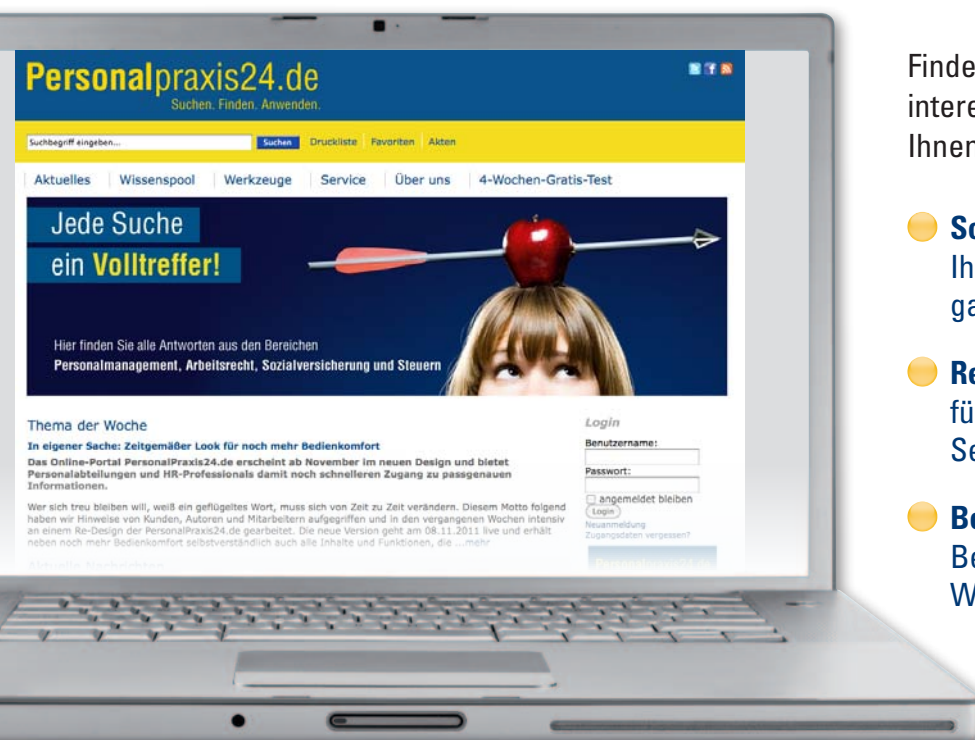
Personalpraxis24.de
Suchen. Finden. Anwenden.

Suchbegriff eingeben... Suchen Druckliste Favoriten Akten

Aktuelles Wissenspool Werkzeuge Service Über uns 4-Wochen-Gratis-Test

Jede Suche ein Volltreffer!

Hier finden Sie alle Antworten aus den Bereichen
Personalmanagement, Arbeitsrecht, Sozialversicherung und Steuern

Thema der Woche

In eigener Sache: Zeitgemäßer Look für noch mehr Bedienkomfort

Das Online-Portal PersonalPraxis24.de erscheint ab November im neuen Design und bietet Personalabteilungen und HR-Professionals damit noch schnelleren Zugang zu passgenauen Informationen.

Wer sich treu bleiben will, weiß ein geflügeltes Wort, muss sich von Zeit zu Zeit verändern. Diesem Motto folgend haben wir Hinweise von Kunden, Autoren und Mitarbeitern aufgegriffen und in den vergangenen Wochen intensiv an einem Re-Design der PersonalPraxis24.de gearbeitet. Die neue Version geht am 08.11.2011 live und erhält neben noch mehr Bedienkomfort selbstverständlich auch alle Inhalte und Funktionen, die ...mehr

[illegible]

Login
Benutzername:
Passwort:
angemeldet bleiben
Login
Neuanmeldung
Zugangsdaten vergessen?

Finde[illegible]
intere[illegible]
Ihner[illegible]

Sc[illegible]
Ih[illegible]
ga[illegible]

Re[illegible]
fü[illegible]
Se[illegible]

Be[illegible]
Be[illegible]
W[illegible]